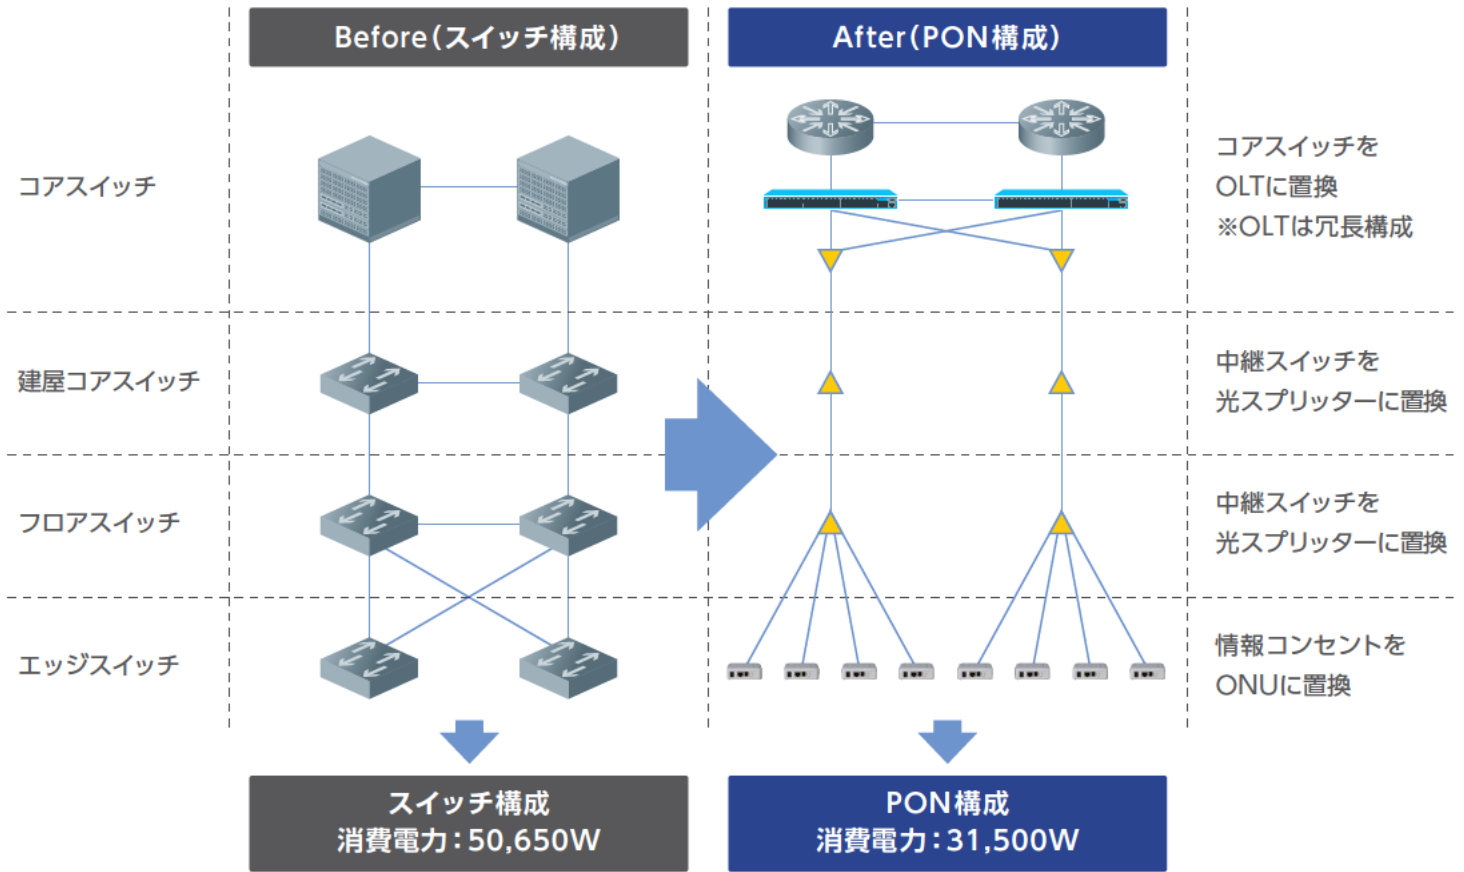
Before(スイッチ構成)

After(PON構成)

コアスイッチ

コアスイッチを OLTに置換 ※OLTは冗長構成

建屋コアスイッチ

中継スイッチを 光スプリッターに置換

フロアスイッチ

中継スイッチを 光スプリッターに置換

エッジスイッチ

情報コンセントを ONUに置換

スイッチ構成
消費電力:50,650W

PON構成
消費電力:31,500W